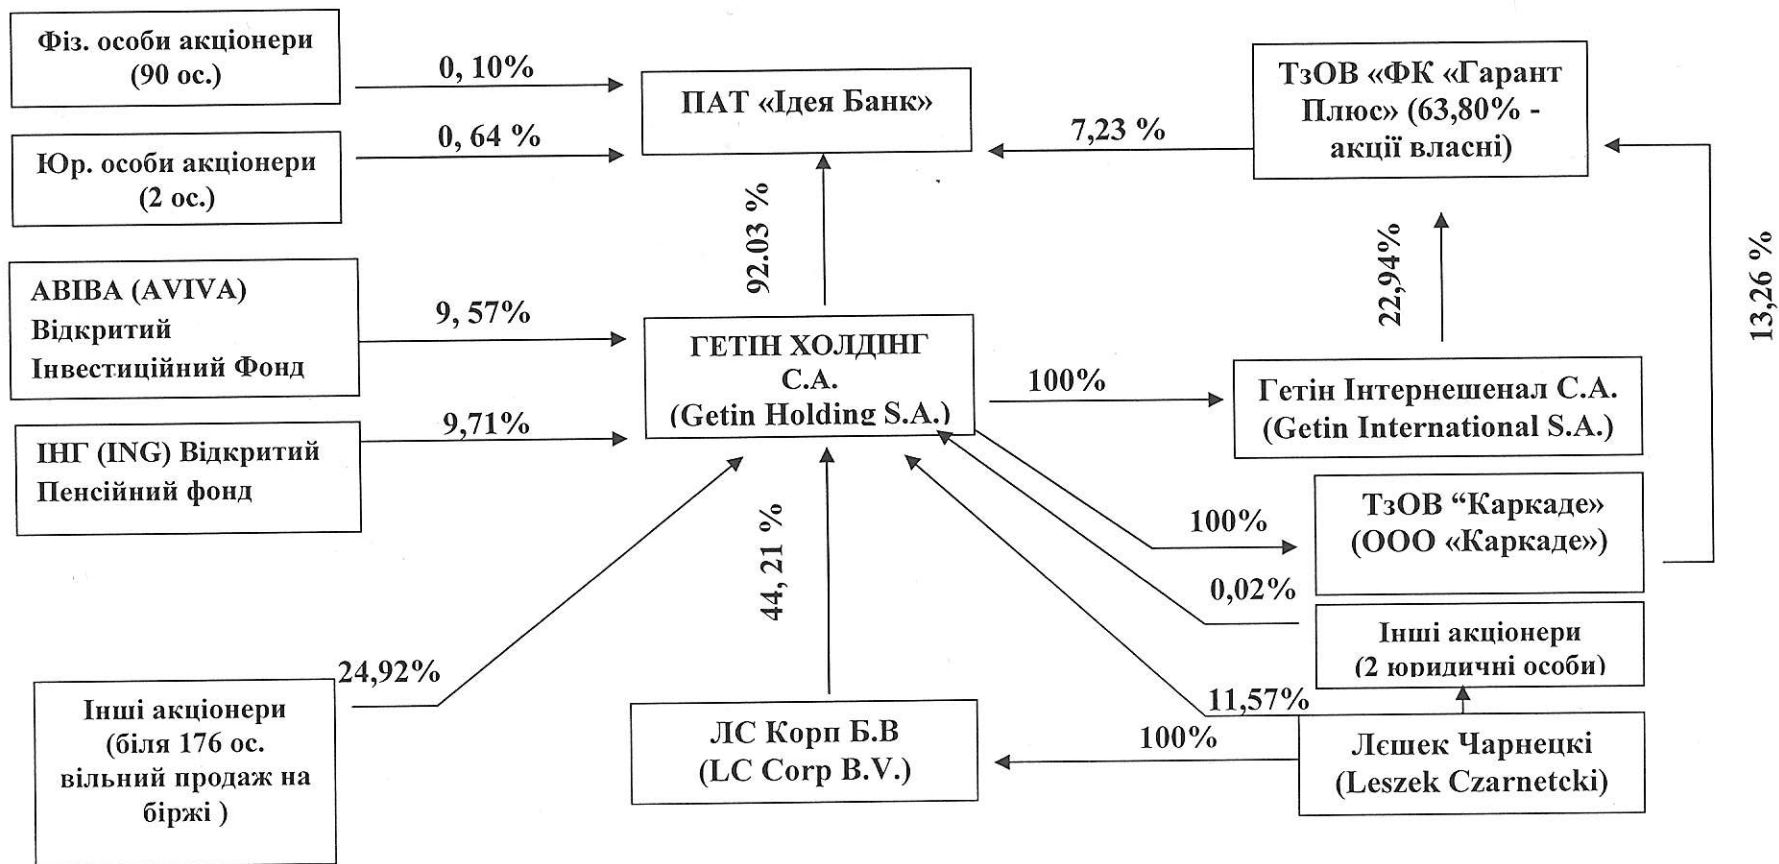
Фіз. особи акціонери (90 ос.)

0, 10%

ПАТ «Ідея Банк»

7,23 %

ТзОВ «ФК «Гарант Плюс» (63,80% - акції власні)

Юр. особи акціонери (2 ос.)

0, 64 %

92.03 %

22,94%

13,26 %

АВІВА (AVIVA) Відкритий Інвестиційний Фонд

9, 57%

ГЕТІН ХОЛДІНГ С.А. (Getin Holding S.A.)

100%

Гетін Інтернешенал С.А. (Getin International S.A.)

ІНГ (ING) Відкритий Пенсійний фонд

9,71%

44, 21 %

100%

ТзОВ "Каркаде" (ООО «Каркаде»)

0,02%

Інші акціонери (2 юридичні особи)

24,92%

11,57%

Інші акціонери (біля 176 ос. вільний продаж на біржі )

ЛС Корп Б.В (LC Corp B.V.)

100%

Лєшек Чарнецкі (Leszek Czarnetcki)